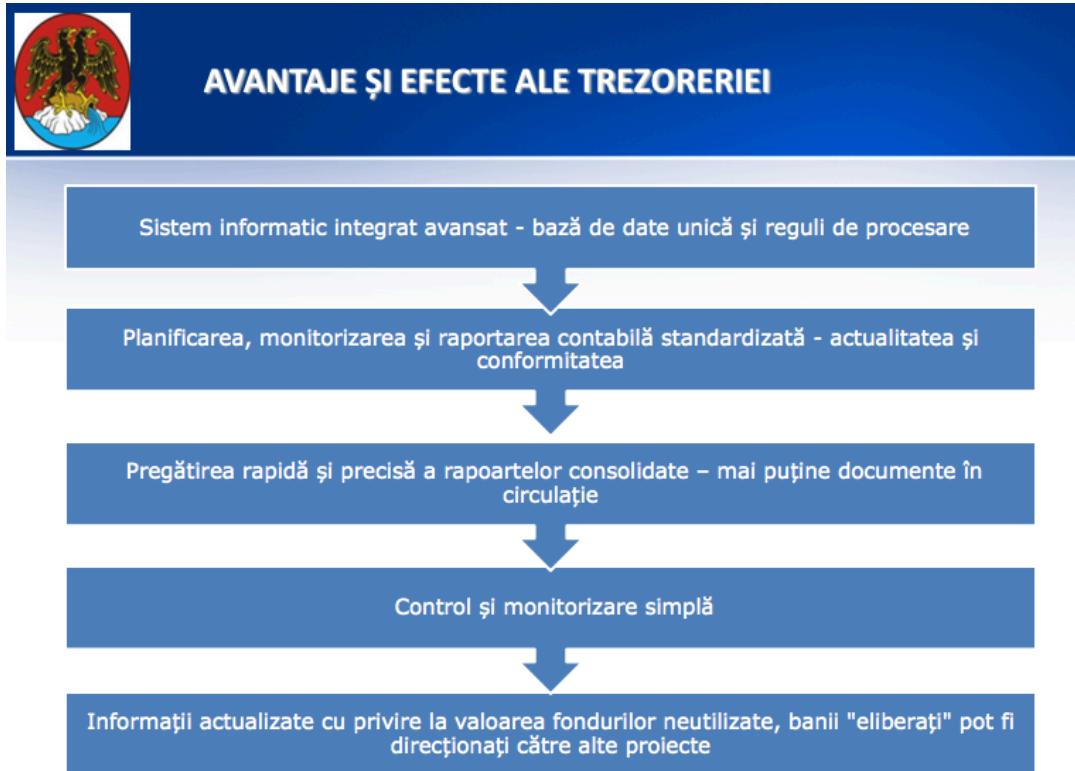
AVANTAJE ȘI EFECTE ALE TREZORERIEI

Sistem informatic integrat avansat - bază de date unică și reguli de procesare

Planificarea, monitorizarea și raportarea contabilă standardizată - actualitatea și conformitatea

Pregătirea rapidă și precisă a rapoartelor consolidate – mai puține documente în circulație

Control și monitorizare simplă

Informații actualizate cu privire la valoarea fondurilor neutilizate, banii "eliberați" pot fi direcționați către alte proiecte